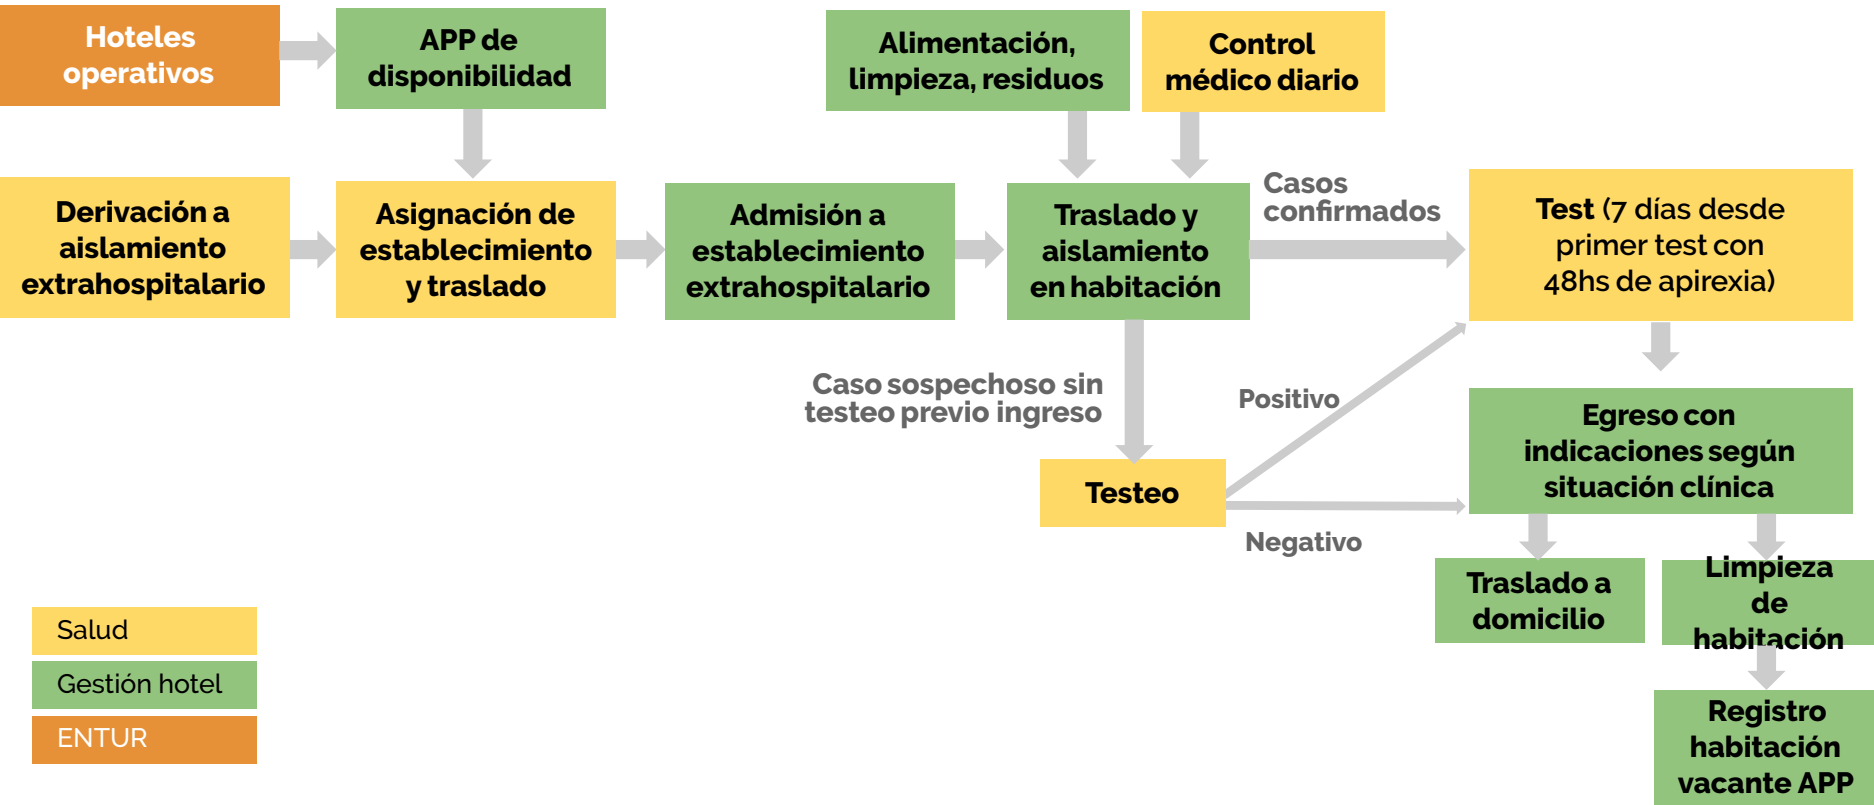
Hoteles operativos

APP de disponibilidad

Alimentación, limpieza, residuos

Control médico diario

Derivación a aislamiento extrahospitalario

Asignación de establecimiento y traslado

Admisión a establecimiento extrahospitalario

Traslado y aislamiento en habitación

Casos confirmados

Test (7 días desde primer test con 48hs de apirexia)

Caso sospechoso sin testeo previo ingreso

Positivo

Egreso con indicaciones según situación clínica

Testeo

Negativo

Traslado a domicilio

Limpieza de habitación

Registro habitación vacante APP

Salud

Gestión hotel

ENTUR